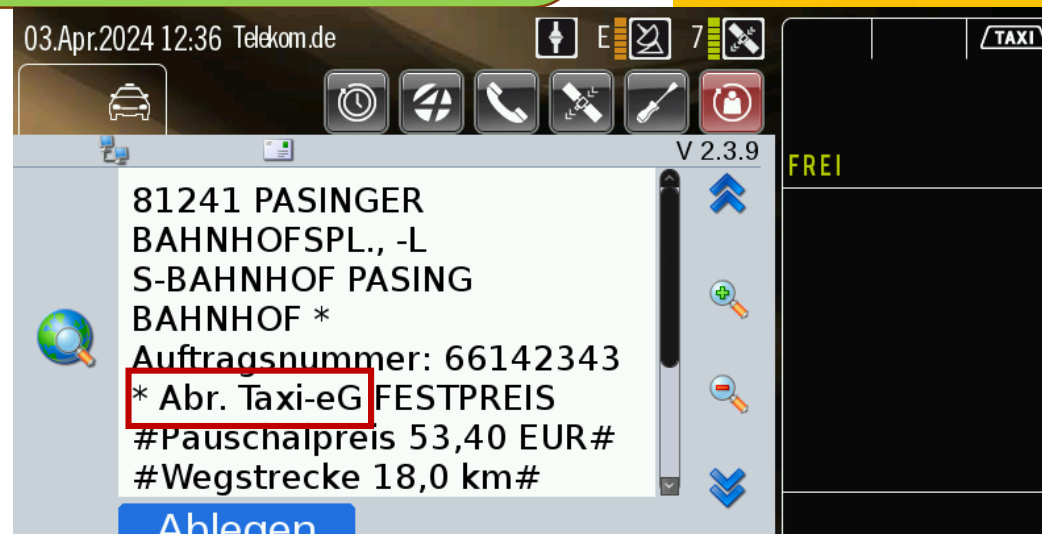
03.Apr.2024 12:36 Telekom.de

E

7

TAXI

V 2.3.9

FREI

81241 PASINGER BAHNHOFSPL., -L
S-BAHNHOF PASING BAHNHOF *
Auftragsnummer: 66142343
* Abr. Taxi-eG FESTPREIS
#Pauschalpreis 53,40 EUR#
#Wegstrecke 18,0 km#

Ablegen